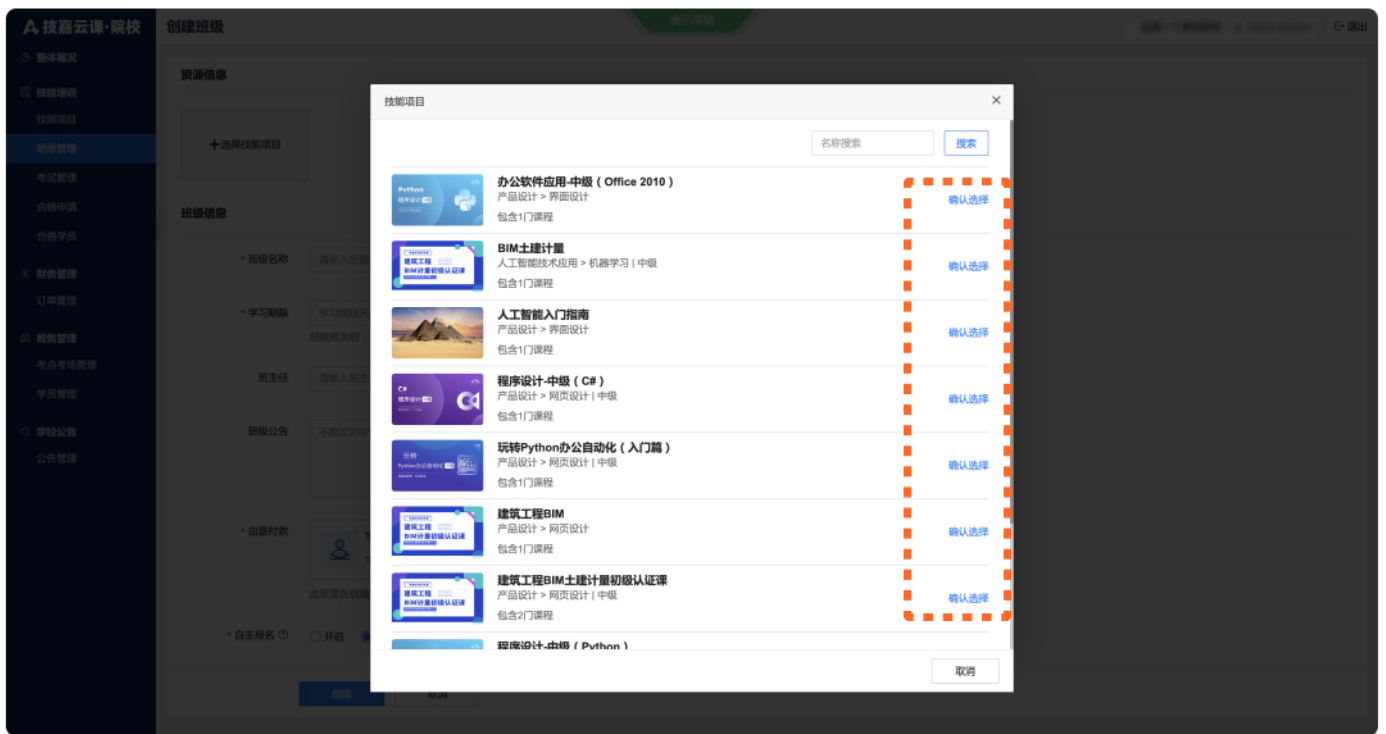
技嘉云课·院校
创建班级
演示环境
退出
整体概况
技能培训
技能项目
班级管理
考试管理
合格申请
合格学员
财务管理
订单管理
教务管理
考点考场管理
学员管理
学校公告
公告管理

资源信息
+ 选择技能项目
班级信息
* 班级名称
* 学习期限
班主任
班级公告
* 由谁付款
* 自主报名 ○开启
创建
取消

技能项目
×
名称搜索
搜索

办公软件应用-中级（Office 2010）
产品设计 > 界面设计
包含1门课程
确认选择

BIM土建计量
人工智能技术应用 > 机器学习 | 中级
包含1门课程
确认选择

人工智能入门指南
产品设计 > 界面设计
包含1门课程
确认选择

程序设计-中级（C#）
产品设计 > 网页设计 | 中级
包含1门课程
确认选择

玩转Python办公自动化（入门篇）
产品设计 > 网页设计 | 中级
包含1门课程
确认选择

建筑工程BIM
产品设计 > 网页设计
包含1门课程
确认选择

建筑工程BIM土建计量初级认证课
产品设计 > 网页设计 | 中级
包含2门课程
确认选择

程序设计-中级（Python）

取消